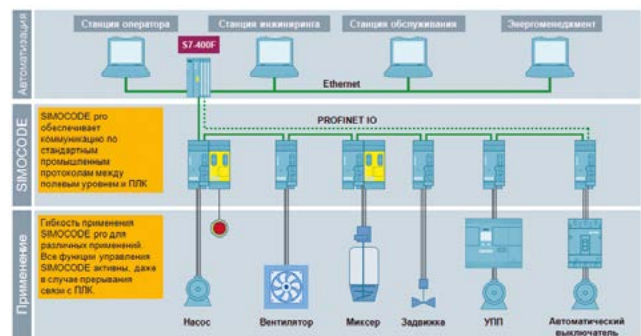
Автоматизация

Станция оператора

Станция инжиниринга

Станция обслуживания

Энергоменеджмент

S7-400F

Ethernet

SIMOCODE

SIMOCODE pro обеспечивает коммуникацию по стандартным промышленным протоколам между полевым уровнем и ПЛК

PROFINET IO

Применение

Гибкость применения SIMOCODE pro для различных применений. Все функции управления SIMOCODE активны, даже в случае прерывания связи с ПЛК.

Насос

Вентилятор

Миксер

Задвижка

УПП

Автоматический выключатель